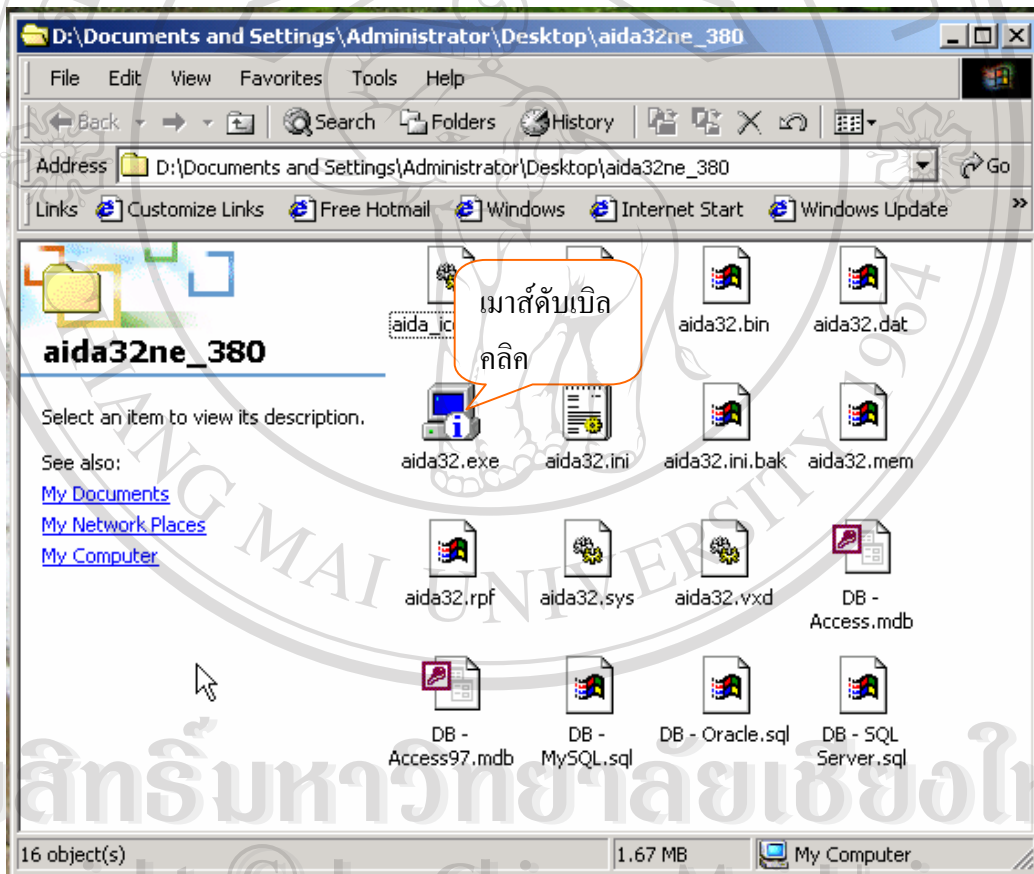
D:\Documents and Settings\Administrator\Desktop\aida32ne_380

File Edit View Favorites Tools Help

Back Search Folders History

Address D:\Documents and Settings\Administrator\Desktop\aida32ne_380 Go

Links Customize Links Free Hotmail Windows Internet Start Windows Update

aida32ne_380

Select an item to view its description.

See also:
My Documents
My Network Places
My Computer

เมาส์ดับเบิลคลิค

aida_ic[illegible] aida32.bin aida32.dat
aida32.exe aida32.ini aida32.ini.bak aida32.mem
aida32.rpf aida32.sys aida32.vxd DB - Access.mdb
DB - Access97.mdb DB - MySQL.sql DB - Oracle.sql DB - SQL Server.sql

16 object(s) 1.67 MB My Computer

CHIANG MAI UNIVERSITY 1964

ลิขสิทธิ์มหาวิทยาลัยเชียงใหม่